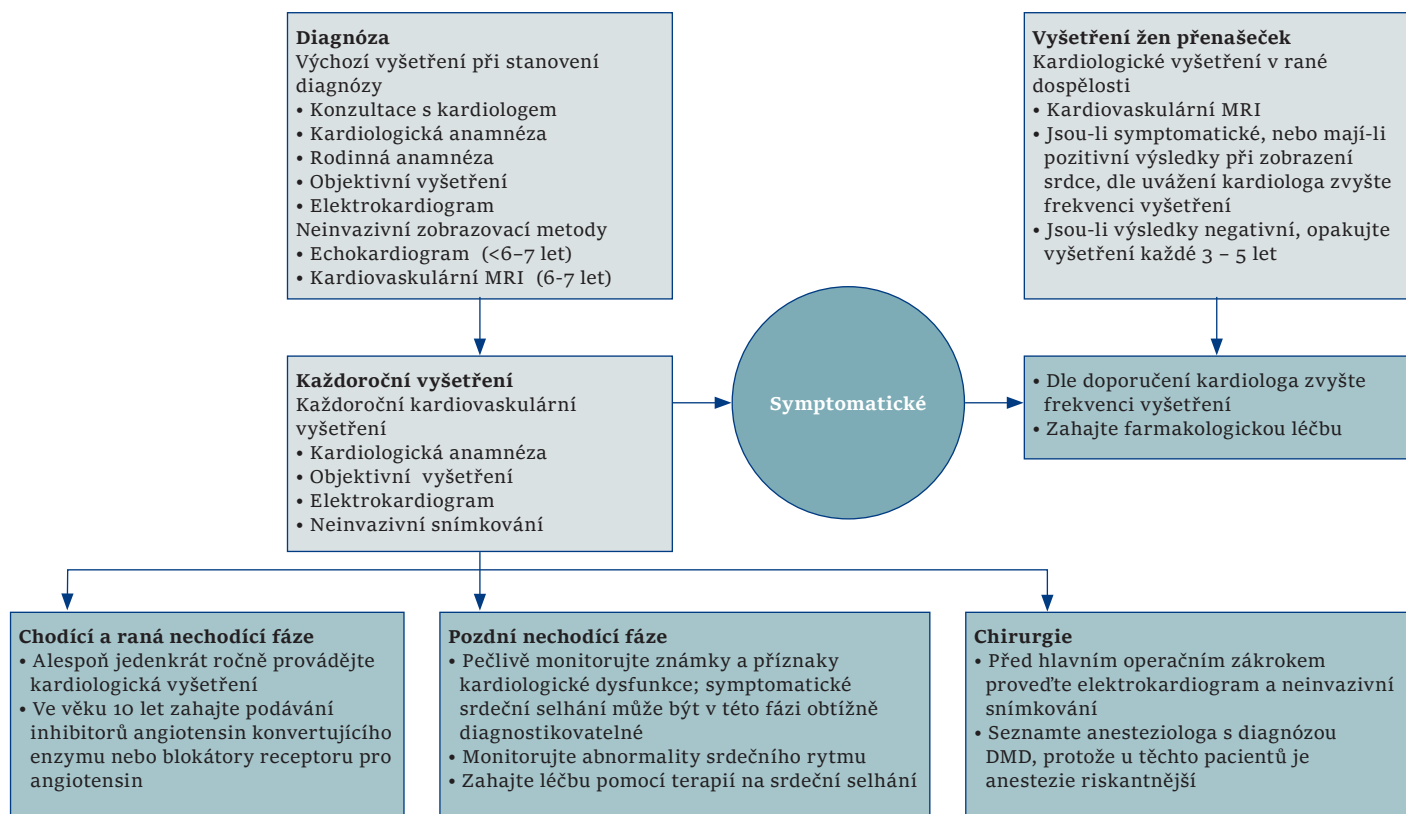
**Diagnóza**
Výchozí vyšetření při stanovení diagnózy
• Konzultace s kardiologem
• Kardiologická anamnéza
• Rodinná anamnéza
• Objektivní vyšetření
• Elektrokardiogram
Neinvazivní zobrazovací metody
• Echokardiogram (<6–7 let)
• Kardiovaskulární MRI (6-7 let)

**Vyšetření žen přenašeček**
Kardiologické vyšetření v rané dospělosti
• Kardiovaskulární MRI
• Jsou-li symptomatické, nebo mají-li pozitivní výsledky při zobrazení srdce, dle uvážení kardiologa zvyšte frekvenci vyšetření
• Jsou-li výsledky negativní, opakujte vyšetření každé 3 – 5 let

**Každoroční vyšetření**
Každoroční kardiovaskulární vyšetření
• Kardiologická anamnéza
• Objektivní vyšetření
• Elektrokardiogram
• Neinvazivní snímkování

**Symptomatické**

• Dle doporučení kardiologa zvyšte frekvenci vyšetření
• Zahajte farmakologickou léčbu

**Chodící a raná nechodící fáze**
• Alespoň jedenkrát ročně provádějte kardiologická vyšetření
• Ve věku 10 let zahajte podávání inhibitorů angiotensin konvertujícího enzymu nebo blokátory receptoru pro angiotensin

**Pozdní nechodící fáze**
• Pečlivě monitorujte známky a příznaky kardiologické dysfunkce; symptomatické srdeční selhání může být v této fázi obtížně diagnostikovatelné
• Monitorujte abnormality srdečního rytmu
• Zahajte léčbu pomocí terapií na srdeční selhání

**Chirurgie**
• Před hlavním operačním zákrokem proveďte elektrokardiogram a neinvazivní snímkování
• Seznamte anesteziologa s diagnózou DMD, protože u těchto pacientů je anestezie riskantnější